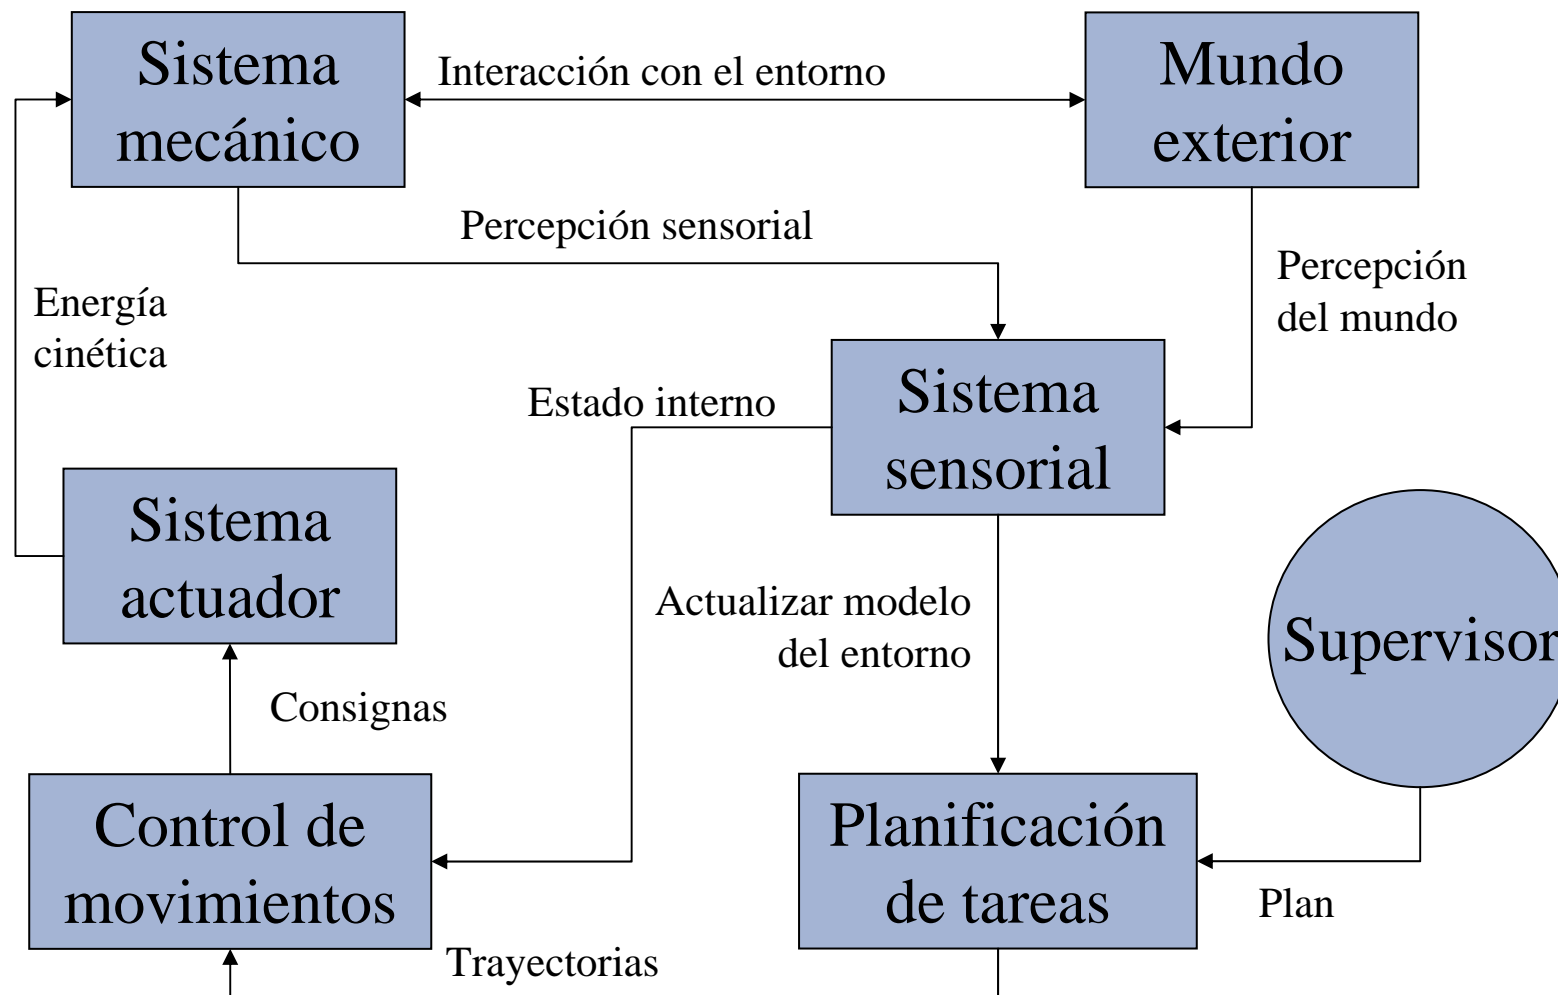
Sistema mecánico

Interacción con el entorno

Mundo exterior

Percepción sensorial

Energía cinética

Percepción del mundo

Estado interno

Sistema sensorial

Sistema actuador

Actualizar modelo del entorno

Supervisor

Consignas

Control de movimientos

Planificación de tareas

Plan

Trayectorias